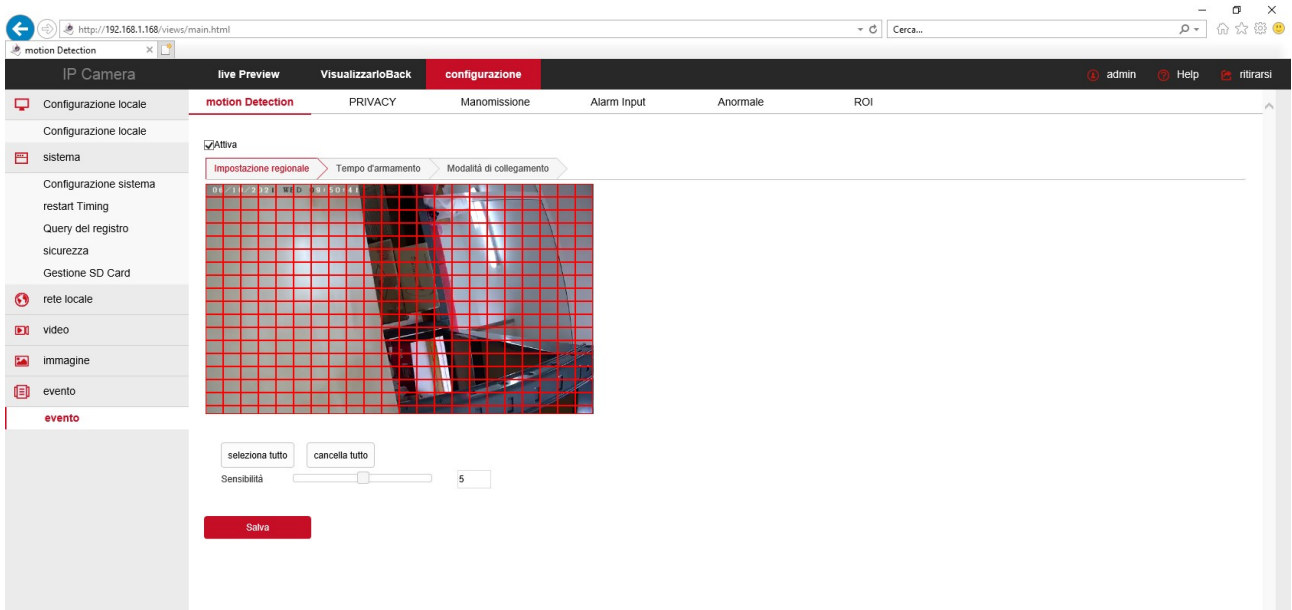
http://192.168.1.168/views/main.html

Cerca...

motion Detection

IP Camera

live Preview

VisualizzarloBack

configurazione

admin

Help

ritirarsi

Configurazione locale

Configurazione locale

sistema

Configurazione sistema

restart Timing

Query del registro

sicurezza

Gestione SD Card

rete locale

video

immagine

evento

evento

motion Detection

PRIVACY

Manomissione

Alarm Input

Anormale

ROI

Attiva

Impostazione regionale

Tempo d'armamento

Modalità di collegamento

08/11/2021 WED 09:50:41

seleziona tutto

cancella tutto

Sensibilità

5

Salva